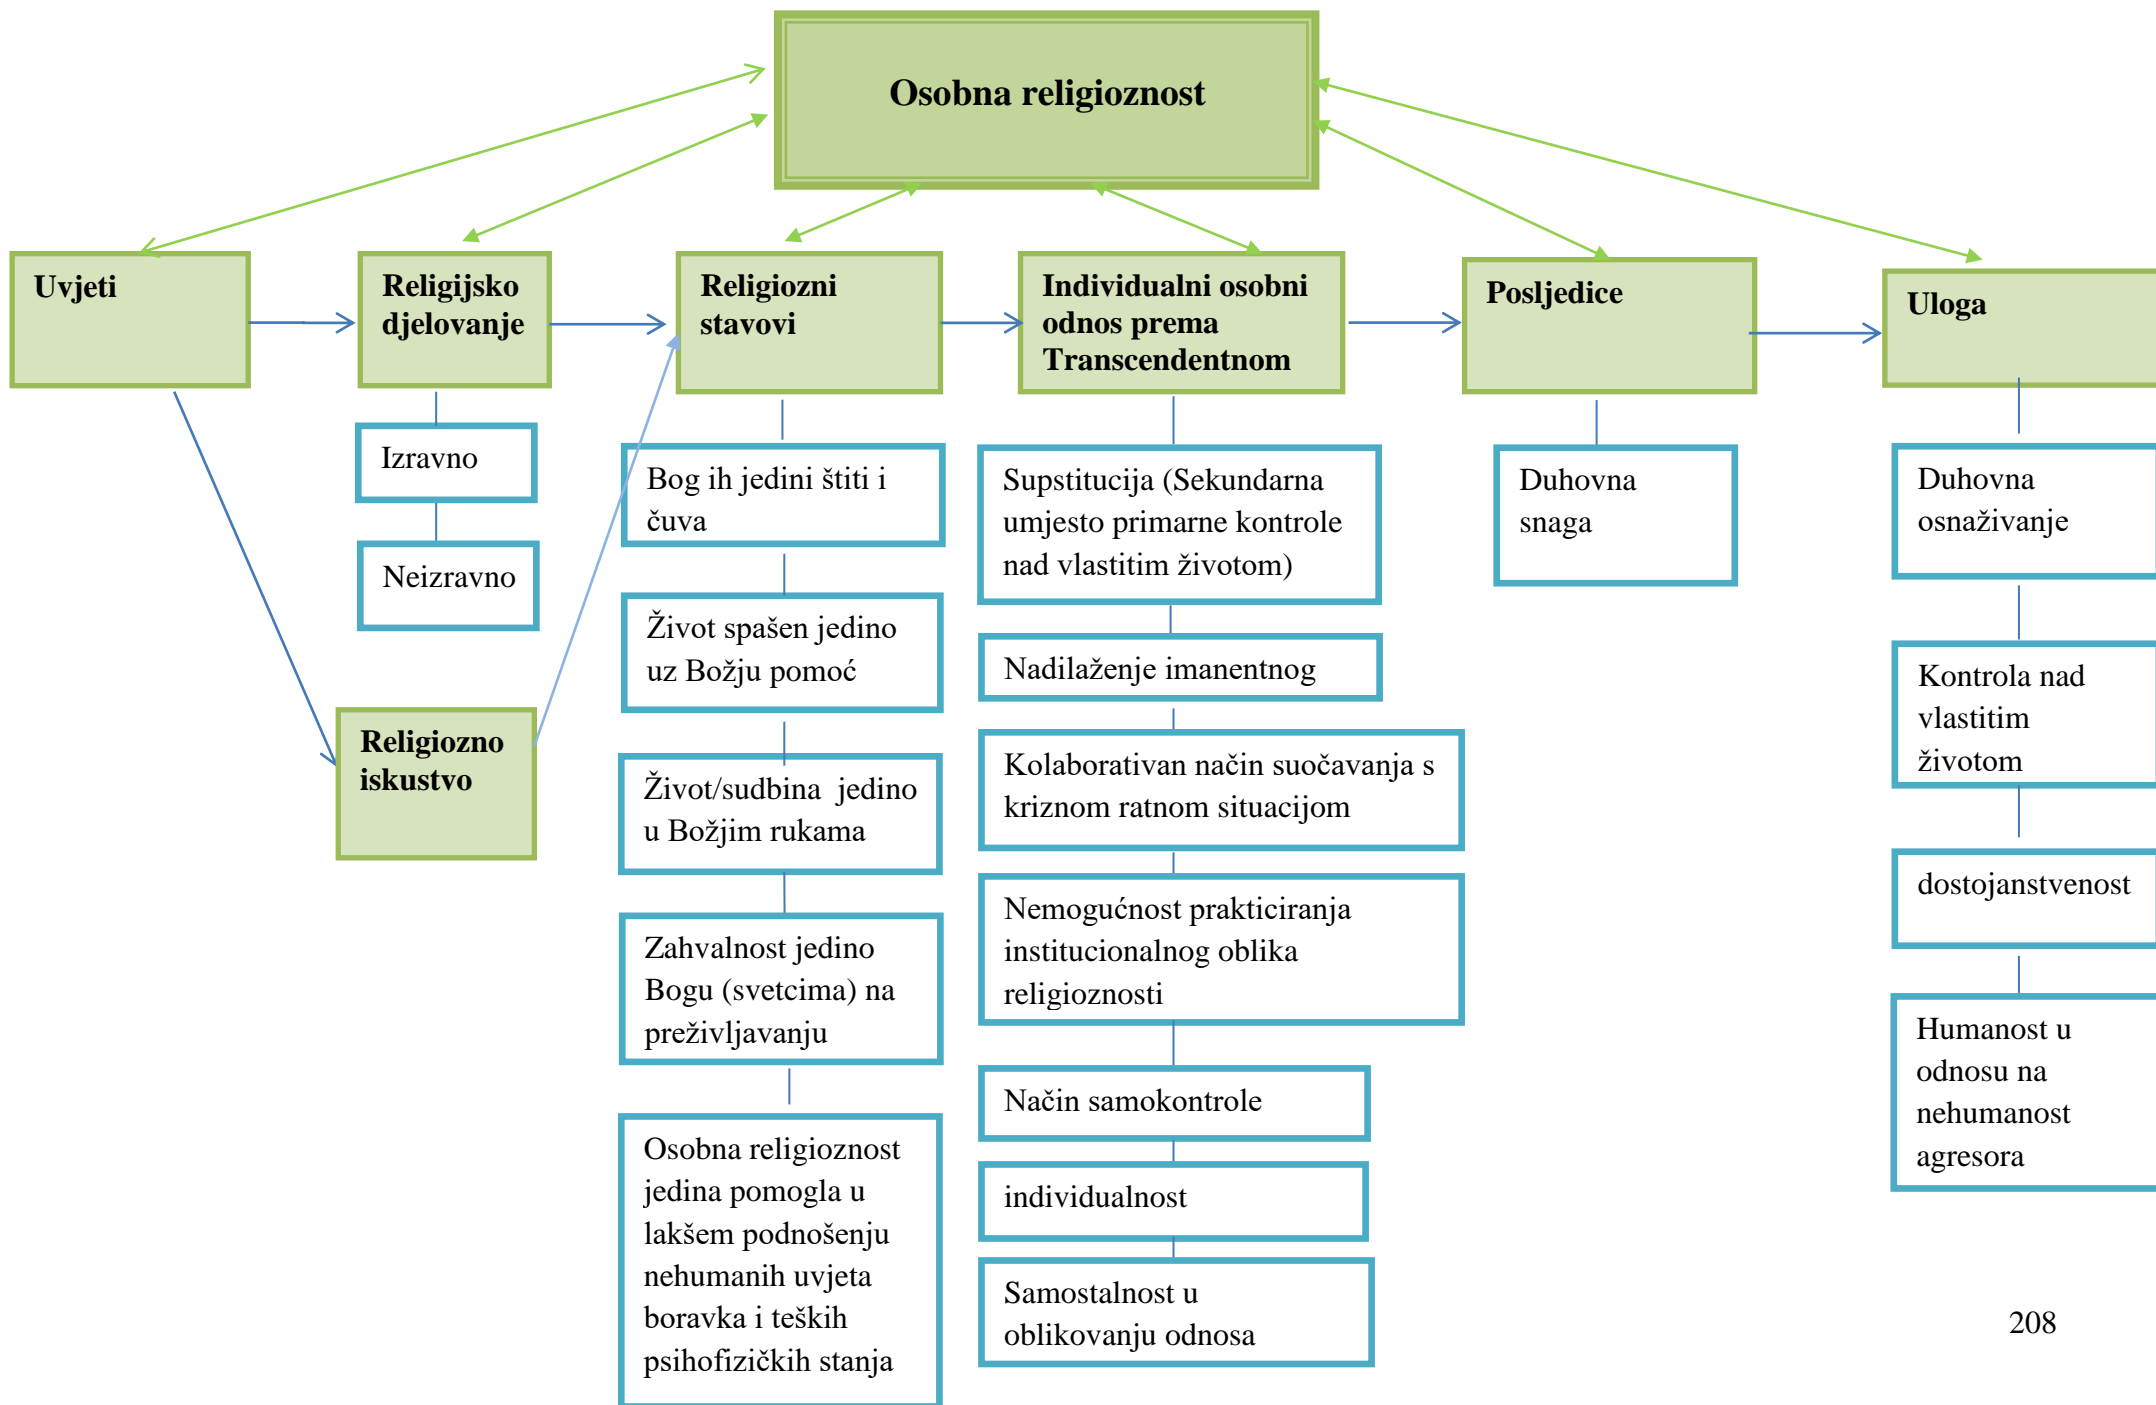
Osobna religioznost

Uvjeti

Religijsko djelovanje

Religiozni stavovi

Individualni osobni odnos prema Transcendentnom

Posljedice

Uloga

Izravno

Neizravno

Religiozno iskustvo

Bog ih jedini štiti i čuva

Život spašen jedino uz Božju pomoć

Život/sudbina jedino u Božjim rukama

Zahvalnost jedino Bogu (svetcima) na preživljavanju

Osobna religioznost jedina pomogla u lakšem podnošenju nehumanih uvjeta boravka i teških psihofizičkih stanja

Supstitucija (Sekundarna umjesto primarne kontrole nad vlastitim životom)

Nadilaženje imanentnog

Kolaborativan način suočavanja s kriznom ratnom situacijom

Nemogućnost prakticiranja institucionalnog oblika religioznosti

Način samokontrole

individualnost

Samostalnost u oblikovanju odnosa

Duhovna snaga

Duhovna osnaživanje

Kontrola nad vlastitim životom

dostojanstvenost

Humanost u odnosu na nehumanost agresora

208